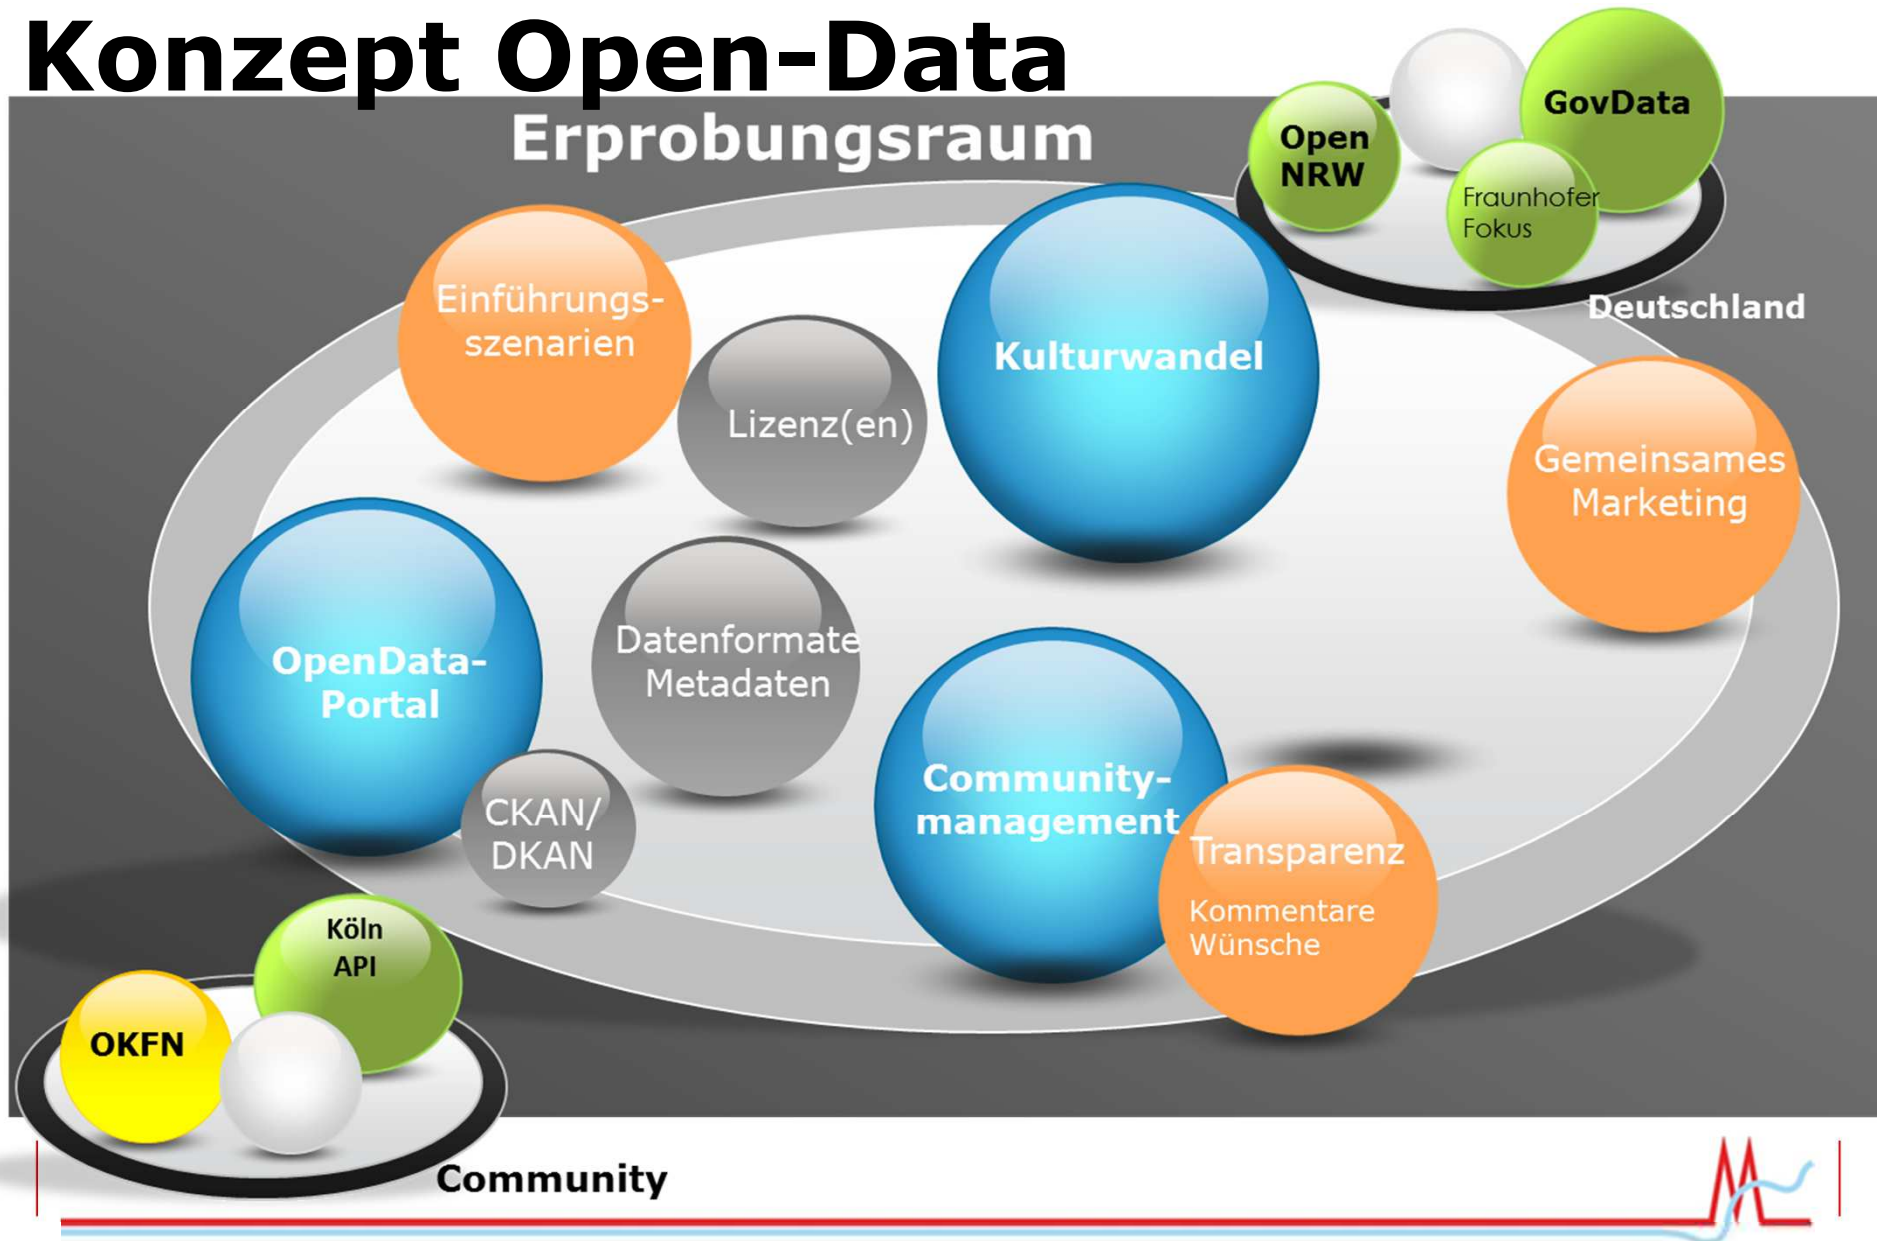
Konzept Open-Data

Erprobungsraum

Open NRW

GovData

Fraunhofer Fokus

Deutschland

Einführungsszenarien

Lizenz(en)

Kulturwandel

Gemeinsames Marketing

OpenData-Portal

Datenformate Metadaten

CKAN/ DKAN

Community-management

Transparenz

Kommentare Wünsche

Köln API

OKFN

Community